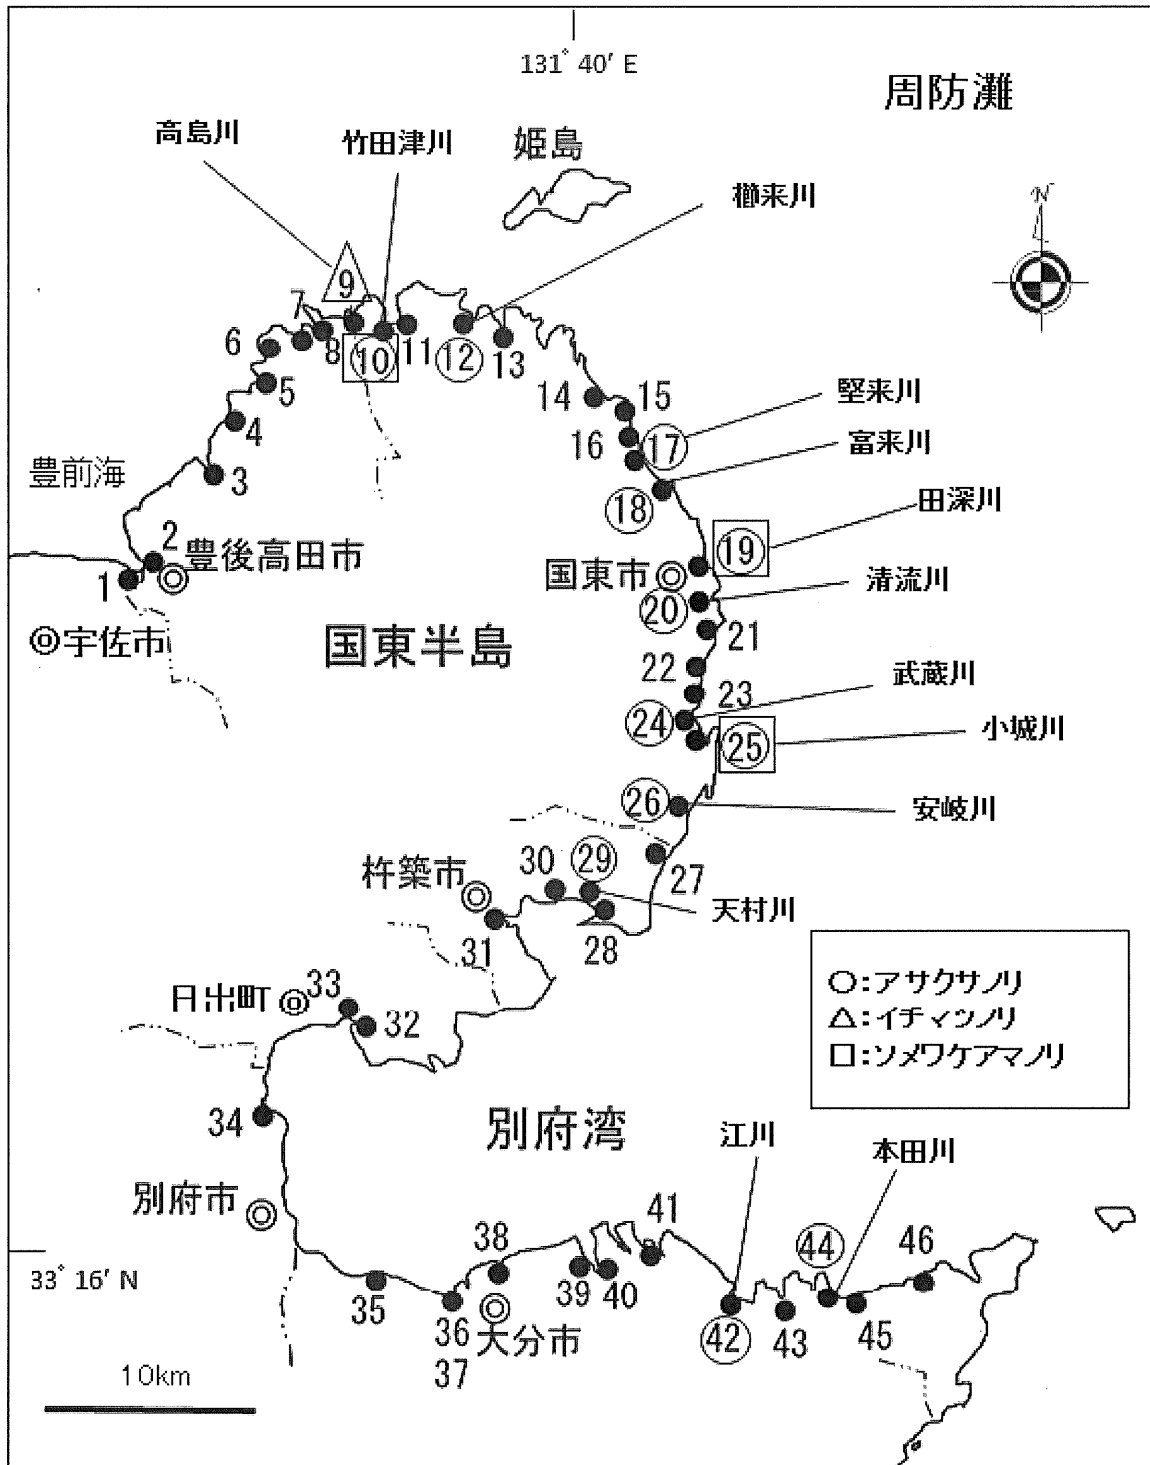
131° 40′ E

周防灘

高島川

竹田津川

姫島

櫛来川

N

9

7

6

8

10

11

12

13

5

4

14

15

16

17

堅来川

富来川

豊前海

3

18

田深川

2

19

豊後高田市

国東市

1

20

清流川

宇佐市

国東半島

21

22

武蔵川

23

24

25

小城川

26

安岐川

30

29

杵築市

27

天村川

31

28

○:アサクサノリ
△:イチマツノリ
□:ソメワケアマノリ

日出町

33

32

34

別府湾

江川

本田川

別府市

41

38

44

46

33° 16′ N

39

40

35

36

42

43

45

大分市

10km

37